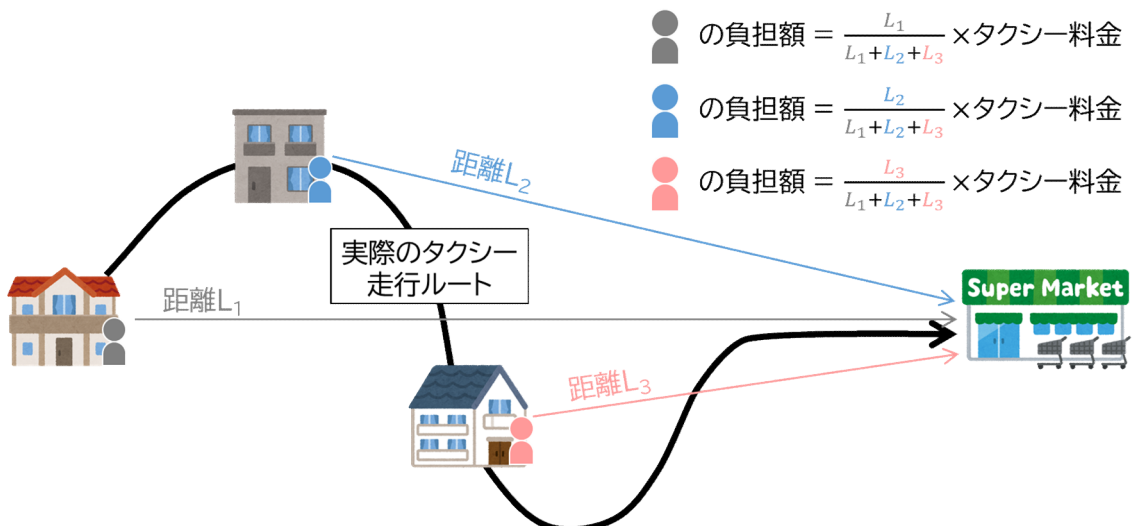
の負担額 $= \frac{L_1}{L_1+L_2+L_3}$ ×タクシー料金

の負担額 $= \frac{L_2}{L_1+L_2+L_3}$ ×タクシー料金

の負担額 $= \frac{L_3}{L_1+L_2+L_3}$ ×タクシー料金

距離$L_2$

実際のタクシー走行ルート

距離$L_1$

Super Market

距離$L_3$